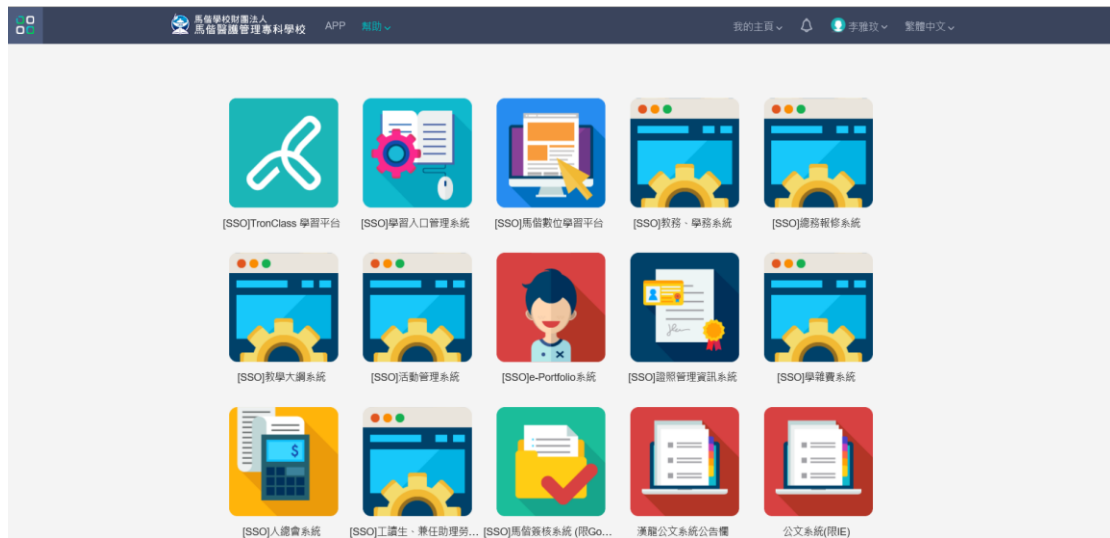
馬偕學校財團法人
馬偕醫護管理專科學校

APP 幫助

我的主頁 李雅玟 繁體中文

[SSO]TronClass 學習平台
[SSO]學習入口管理系統
[SSO]馬偕數位學習平台
[SSO]教務、學務系統
[SSO]總務報修系統

[SSO]教學大綱系統
[SSO]活動管理系統
[SSO]e-Portfolio系統
[SSO]證照管理資訊系統
[SSO]學雜費系統

[SSO]人總會系統
[SSO]工讀生、兼任助理勞...
[SSO]馬偕簽核系統 (限Go...
漢龍公文系統公告欄
公文系統(限IE)